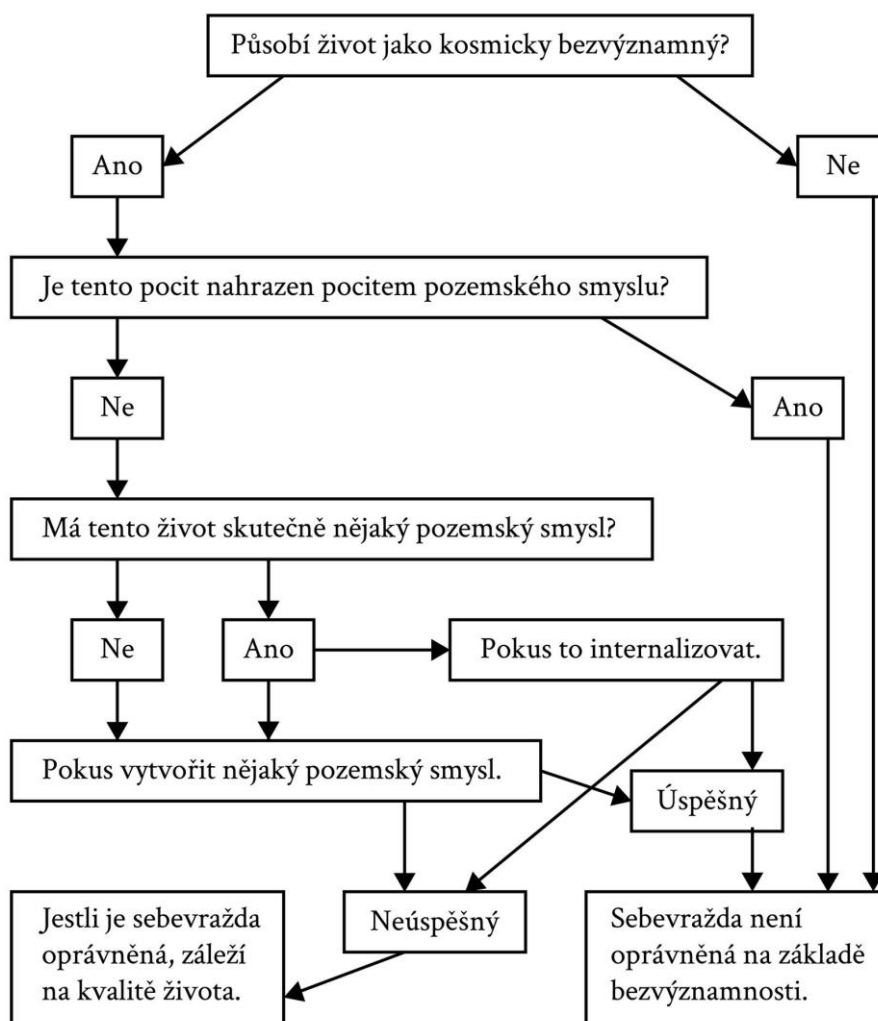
Působí život jako kosmicky bezvýznamný?

Ano

Ne

Je tento pocit nahrazen pocitem pozemského smyslu?

Ne

Ano

Má tento život skutečně nějaký pozemský smysl?

Ne

Ano

Pokus to internalizovat.

Pokus vytvořit nějaký pozemský smysl.

Úspěšný

Neúspěšný

Jestli je sebevražda oprávněná, záleží na kvalitě života.

Sebevražda není oprávněná na základě bezvýznamnosti.